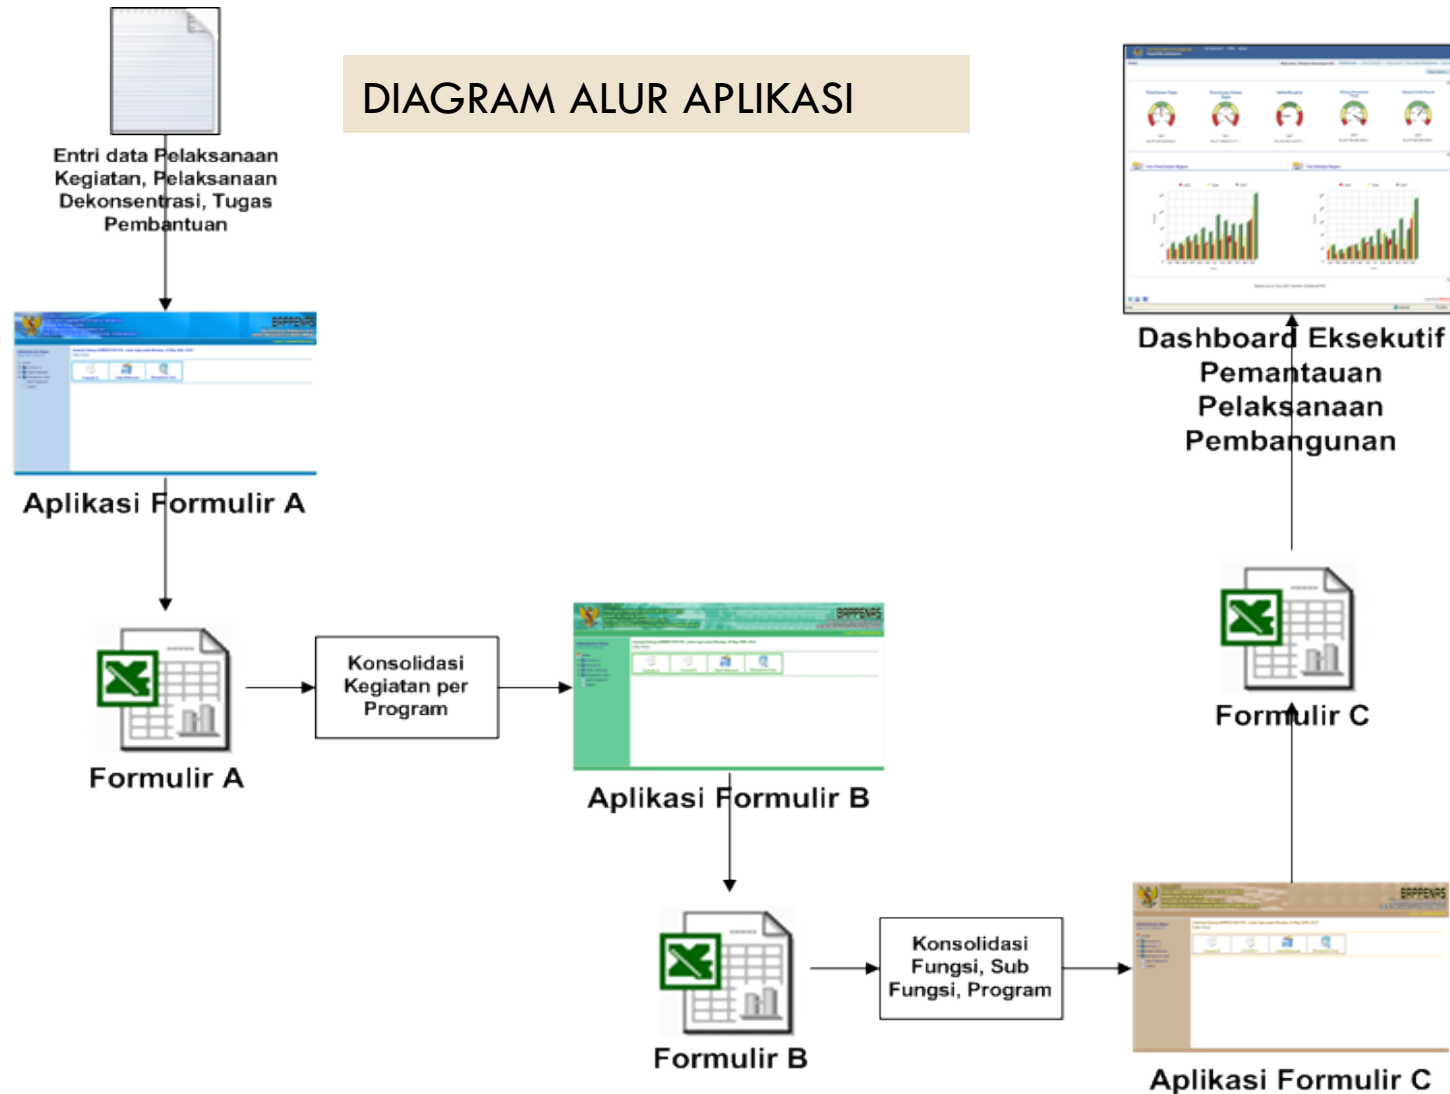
DIAGRAM ALUR APLIKASI

Entri data Pelaksanaan Kegiatan, Pelaksanaan Dekonsentrasi, Tugas Pembantuan

BAPPENAS

Aplikasi Formulir A

Formulir A

Konsolidasi Kegiatan per Program

BAPPENAS

Aplikasi Formulir B

Formulir B

Konsolidasi Fungsi, Sub Fungsi, Program

BAPPENAS

Aplikasi Formulir C

Formulir C

Dashboard Eksekutif Pemantauan Pelaksanaan Pembangunan